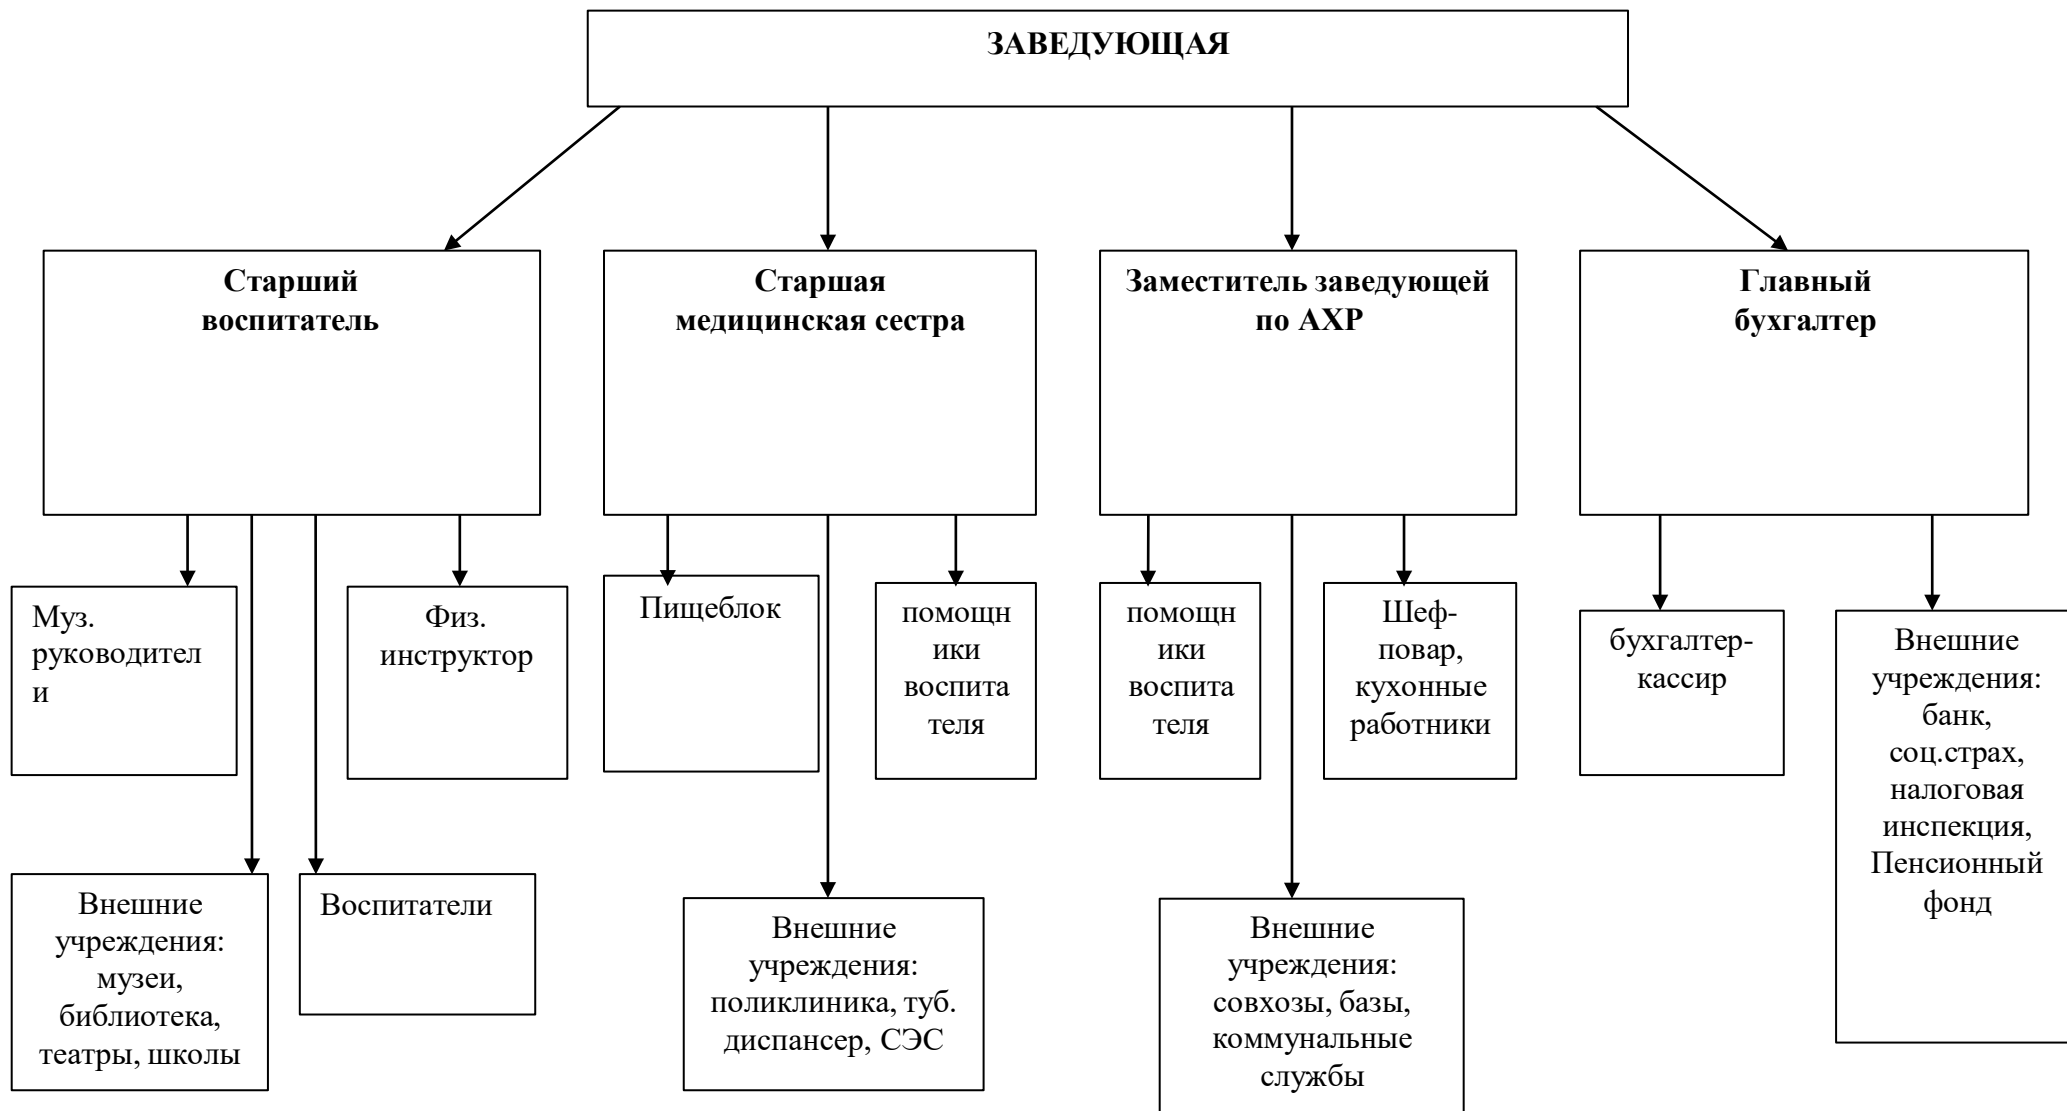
ЗАВЕДУЮЩАЯ

Старший воспитатель

Старшая медицинская сестра

Заместитель заведующей по АХР

Главный бухгалтер

Муз. руководител и

Физ. инструктор

Пищеблок

помощн ики воспита теля

помощн ики воспита теля

Шеф-повар, кухонные работники

бухгалтер-кассир

Внешние учреждения: банк, соц.страх, налоговая инспекция, Пенсионный фонд

Внешние учреждения: музеи, библиотека, театры, школы

Воспитатели

Внешние учреждения: поликлиника, туб. диспансер, СЭС

Внешние учреждения: совхозы, базы, коммунальные службы